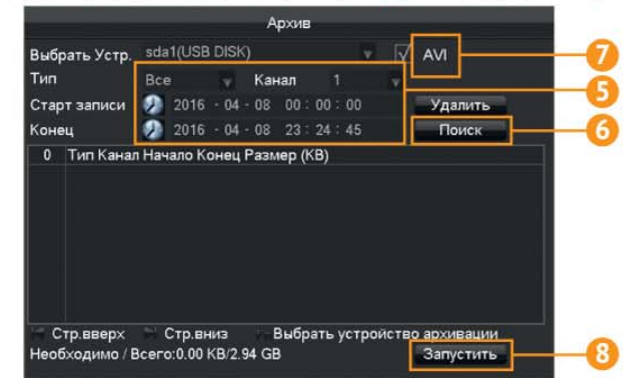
Архив

Выбрать Устр. sda1(USB DISK) AVI

Тип Все Канал 1

Старт записи 2016 - 04 - 08 00 : 00 : 00 Удалить

Конец 2016 - 04 - 08 23 : 24 : 45 Поиск

7

5

6

| 0 | Тип | Канал | Начало | Конец | Размер (KB) |
|---|---|---|---|---|---|

Стр.вверх Стр.вниз Выбрать устройство архивации

Необходимо / Всего:0.00 KB/2.94 GB Запустить

8